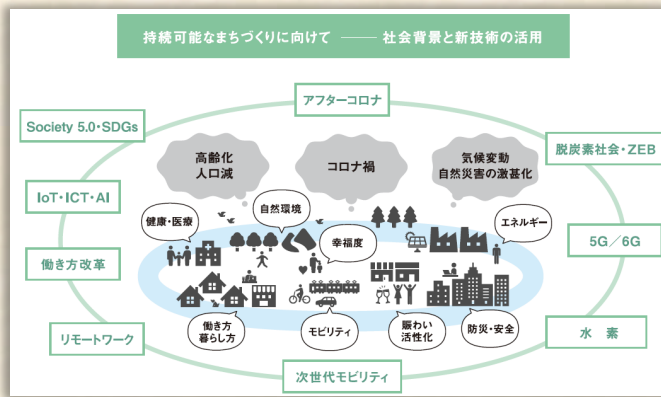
持続可能なまちづくりに向けて —— 社会背景と新技術の活用

アフターコロナ

Society 5.0・SDGs

IoT・ICT・AI

働き方改革

リモートワーク

次世代モビリティ

脱炭素社会・ZEB

5G／6G

水　素

高齢化
人口減

コロナ禍

気候変動
自然災害の激甚化

健康・医療

自然環境

幸福度

エネルギー

働き方
暮らし方

モビリティ

賑わい
活性化

防災・安全